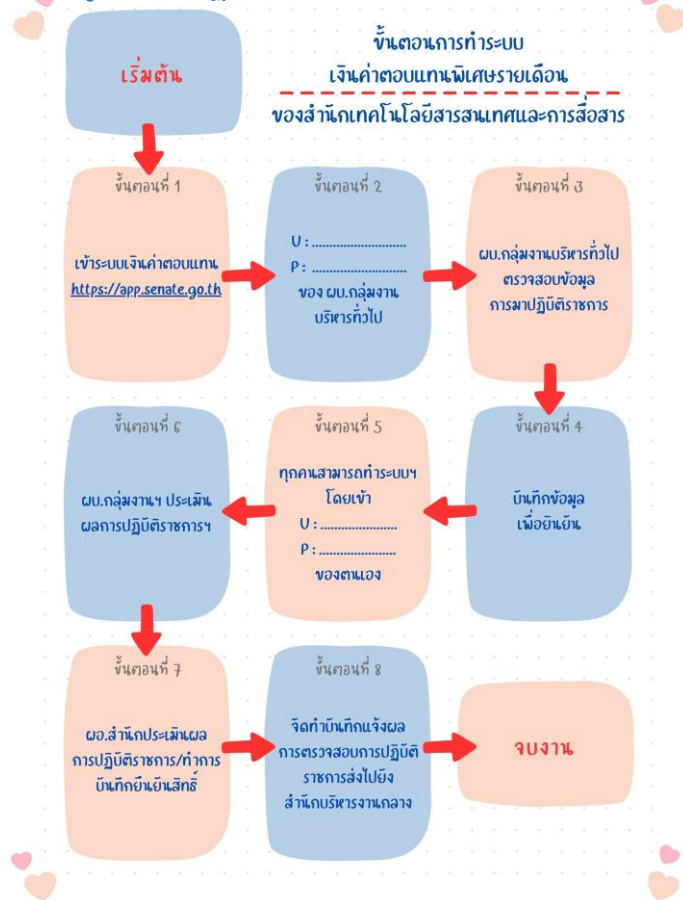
เริ่มต้น

ขั้นตอนการทำระบบ
เงินค่าตอบแทนพิเศษรายเดือน
ของสำนักเทคโนโลยีสารสนเทศและการสื่อสาร

ขั้นตอนที่ 1
เข้าระบบเงินค่าตอบแทน https://app.senate.go.th

ขั้นตอนที่ 2
U : ............................
P : ............................
ของ ผบ.กลุ่มงานบริหารทั่วไป

ขั้นตอนที่ 3
ผบ.กลุ่มงานบริหารทั่วไป ตรวจสอบข้อมูลการมาปฏิบัติราชการ

ขั้นตอนที่ 4
บันทึกข้อมูลเพื่อยืนยัน

ขั้นตอนที่ 5
ทุกคนสามารถทำระบบฯ โดยเข้า
U : ......................
P : ......................
ของตนเอง

ขั้นตอนที่ 6
ผบ.กลุ่มงานฯ ประเมินผลการปฏิบัติราชการฯ

ขั้นตอนที่ 7
ผอ.สำนักประเมินผลการปฏิบัติราชการ/ทำการบันทึกยืนยันสิทธิ์

ขั้นตอนที่ 8
จัดทำบันทึกแจ้งผลการตรวจสอบการปฏิบัติราชการส่งไปยังสำนักบริหารงานกลาง

จบงาน